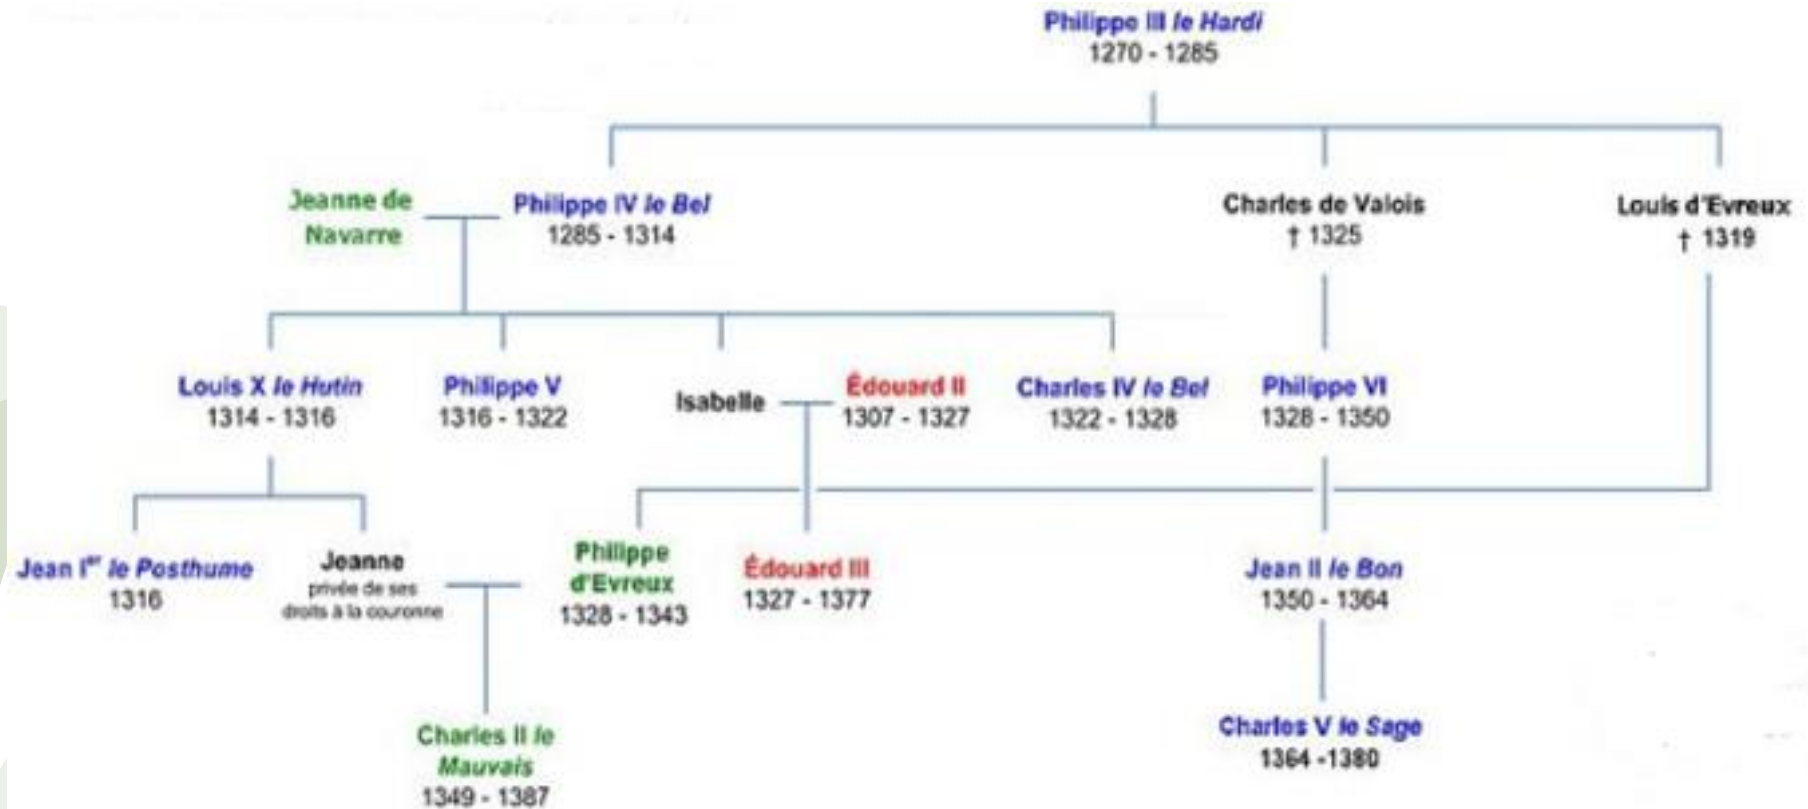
Philippe III *le Hardi*
1270 - 1285

Jeanne de Navarre

Philippe IV *le Bel*
1285 - 1314

Charles de Valois
† 1325

Louis d'Evreux
† 1319

Louis X *le Hutin*
1314 - 1316

Philippe V
1316 - 1322

Isabelle

Édouard II
1307 - 1327

Charles IV *le Bel*
1322 - 1328

Philippe VI
1328 - 1350

Jean Ier *le Posthume*
1316

Jeanne
privée de ses droits à la couronne

Philippe d'Evreux
1328 - 1343

Édouard III
1327 - 1377

Jean II *le Bon*
1350 - 1364

Charles II *le Mauvais*
1349 - 1387

Charles V *le Sage*
1364 -1380